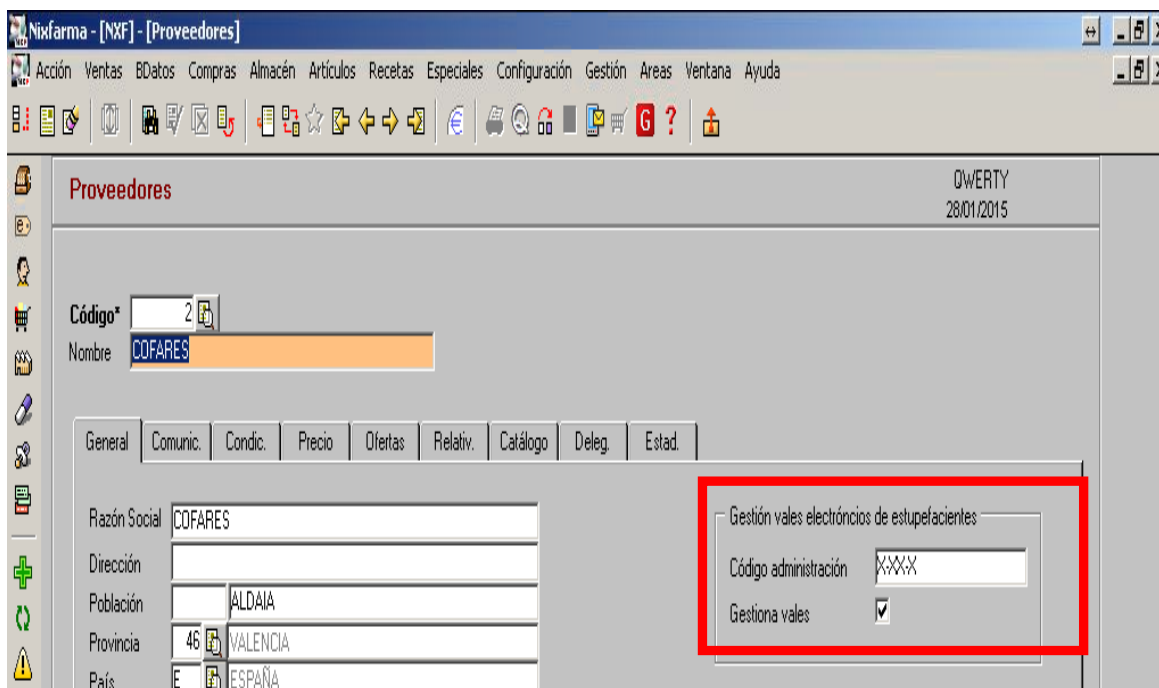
Nixfarma - [NXF] - [Proveedores]

Acción Ventas BDatos Compras Almacén Artículos Recetas Especiales Configuración Gestión Areas Ventana Ayuda

Proveedores

QWERTY
28/01/2015

Código* 2
Nombre COFARES

General | Comunic. | Condic. | Precio | Ofertas | Relativ. | Catálogo | Deleg. | Estad.

Razón Social COFARES
Dirección
Población ALDAIA
Provincia 46 VALENCIA
País E ESPAÑA

Gestión vales electróncios de estupefacientes
Código administración X-XX-X
Gestiona vales